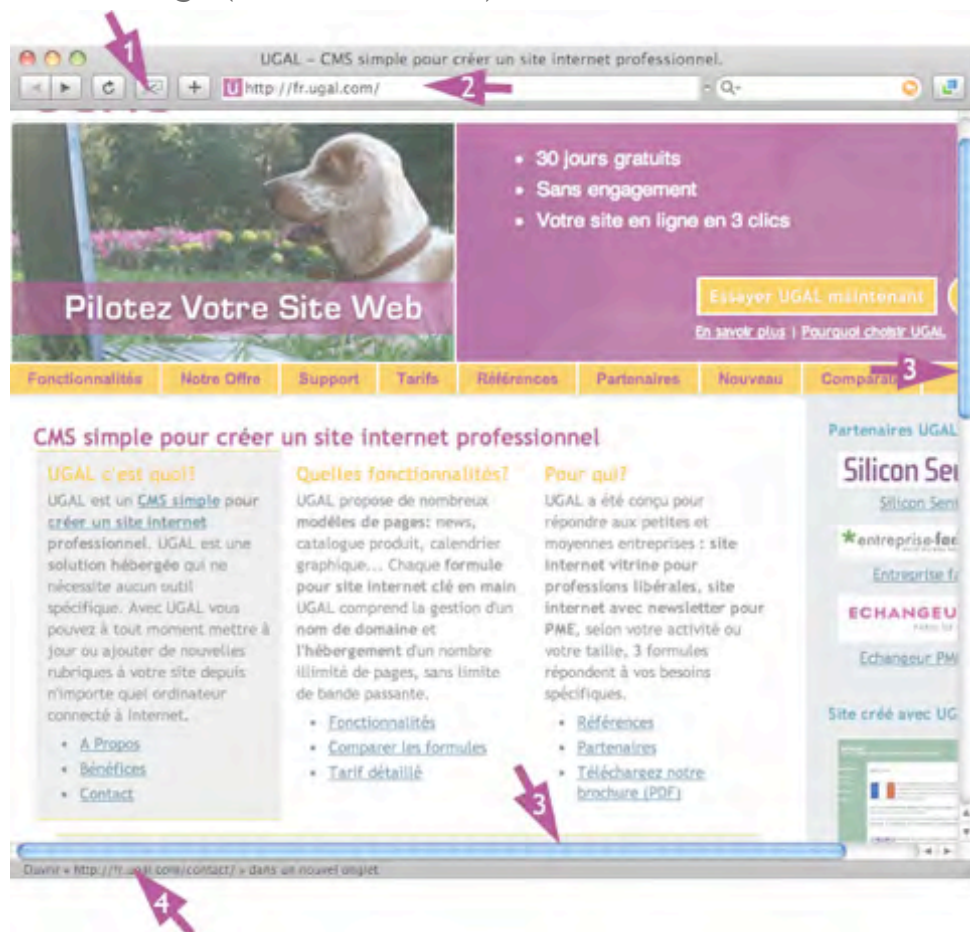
1

UGAL – CMS simple pour créer un site internet professionnel.

http://fr.ugal.com/

2

Q-

- 30 jours gratuits
- Sans engagement
- Votre site en ligne en 3 clics

Pilotez Votre Site Web

Essayer UGAL maintenant

En savoir plus | Pourquoi choisir UGAL

Fonctionnalités | Notre Offre | Support | Tarifs | Références | Partenaires | Nouveau | Compara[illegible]

3

CMS simple pour créer un site internet professionnel

UGAL c'est quoi?

UGAL est un CMS simple pour créer un site internet professionnel. UGAL est une solution hébergée qui ne nécessite aucun outil spécifique. Avec UGAL vous pouvez à tout moment mettre à jour ou ajouter de nouvelles rubriques à votre site depuis n'importe quel ordinateur connecté à Internet.

- A Propos
- Bénéfices
- Contact

Quelles fonctionnalités?

UGAL propose de nombreux modèles de pages: news, catalogue produit, calendrier graphique... Chaque formule pour site internet clé en main UGAL comprend la gestion d'un nom de domaine et l'hébergement d'un nombre illimité de pages, sans limite de bande passante.

- Fonctionnalités
- Comparer les formules
- Tarif détaillé

Pour qui?

UGAL a été conçu pour répondre aux petites et moyennes entreprises : site internet vitrine pour professions libérales, site internet avec newsletter pour PME, selon votre activité ou votre taille, 3 formules répondent à vos besoins spécifiques.

- Références
- Partenaires
- Téléchargez notre brochure (PDF)

Partenaires UGAL

Silicon Se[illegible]

Silicon Sen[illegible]

entreprise-fe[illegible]

Entreprise f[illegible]

ECHANGEU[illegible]

Echangeur PM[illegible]

Site créé avec UG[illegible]

3

Ouvrir « http://fr.ugal.com/contact/ » dans un nouvel onglet

4